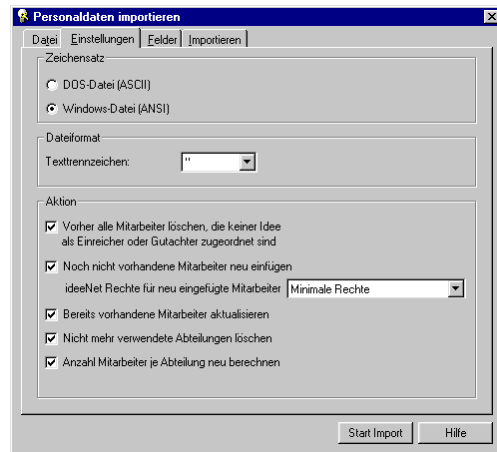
Personaldaten importieren

Datei | Einstellungen | Felder | Importieren

Zeichensatz

DOS-Datei (ASCII)

Windows-Datei (ANSI)

Dateiformat

Texttrennzeichen: "

Aktion

Vorher alle Mitarbeiter löschen, die keiner Idee als Einreicher oder Gutachter zugeordnet sind

Noch nicht vorhandene Mitarbeiter neu einfügen

ideeNet Rechte für neu eingefügte Mitarbeiter Minimale Rechte

Bereits vorhandene Mitarbeiter aktualisieren

Nicht mehr verwendete Abteilungen löschen

Anzahl Mitarbeiter je Abteilung neu berechnen

Start Import | Hilfe